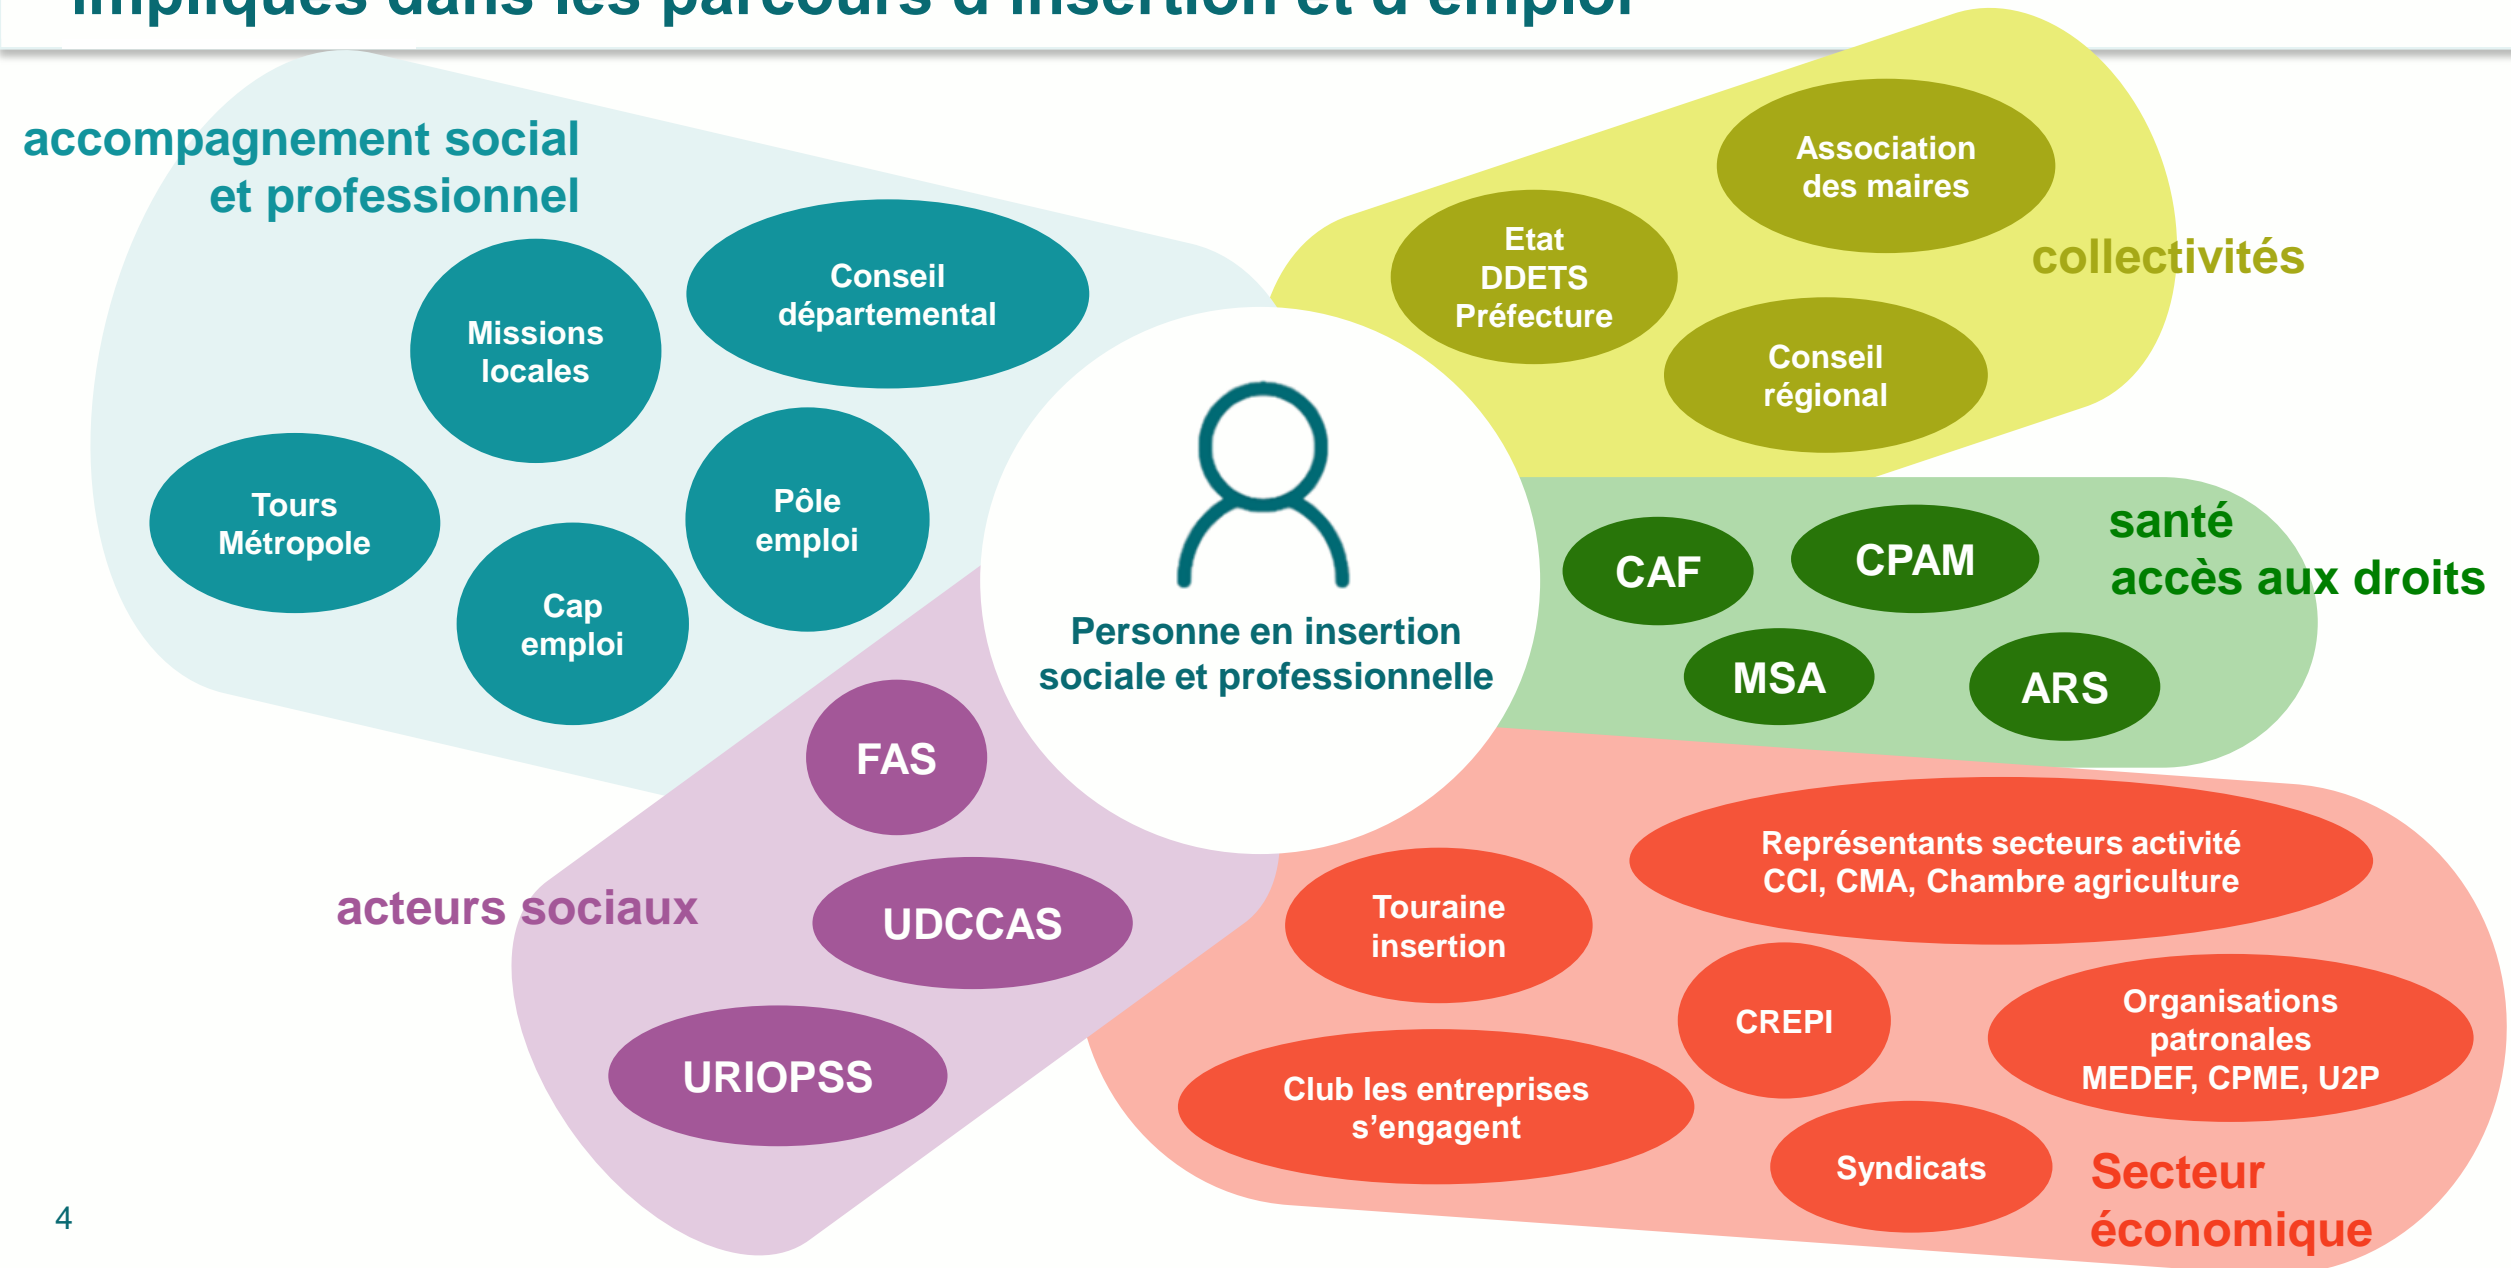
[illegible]impliqués dans les parcours d'insertion et d'emploi

accompagnement social et professionnel

Missions locales

Conseil départemental

Tours Métropole

Pôle emploi

Cap emploi

Association des maires

Etat DDETS Préfecture

collectivités

Conseil régional

Personne en insertion sociale et professionnelle

CAF

CPAM

santé accès aux droits

MSA

ARS

FAS

acteurs sociaux

UDCCAS

URIOPSS

Représentants secteurs activité CCI, CMA, Chambre agriculture

Touraine insertion

CREPI

Organisations patronales MEDEF, CPME, U2P

Club les entreprises s'engagent

Syndicats

Secteur économique

4